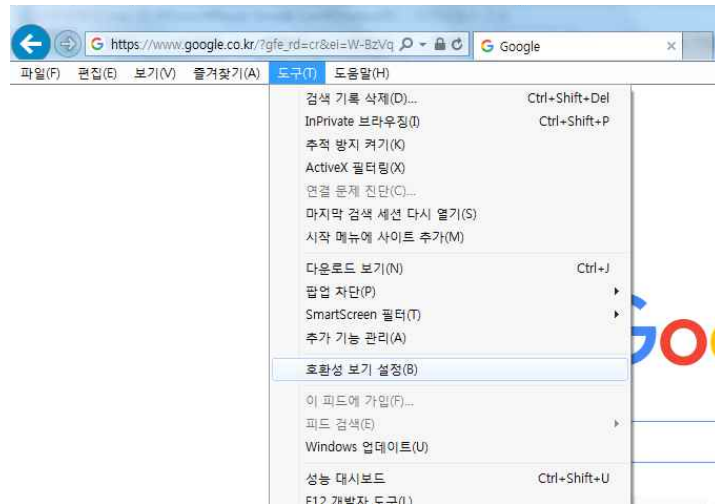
https://www.google.co.kr/?gfe_rd=cr&ei=W-BzVq
Google

파일(F) 편집(E) 보기(V) 즐겨찾기(A) 도구(T) 도움말(H)

검색 기록 삭제(D)... Ctrl+Shift+Del
InPrivate 브라우징(I) Ctrl+Shift+P
추적 방지 켜기(K)
ActiveX 필터링(X)
연결 문제 진단(C)...
마지막 검색 세션 다시 열기(S)
시작 메뉴에 사이트 추가(M)

다운로드 보기(N) Ctrl+J
팝업 차단(P)
SmartScreen 필터(T)
추가 기능 관리(A)

호환성 보기 설정(B)

이 피드에 가입(F)...
피드 검색(E)
Windows 업데이트(U)

성능 대시보드 Ctrl+Shift+U
F12 개발자 도구(L)

Goo